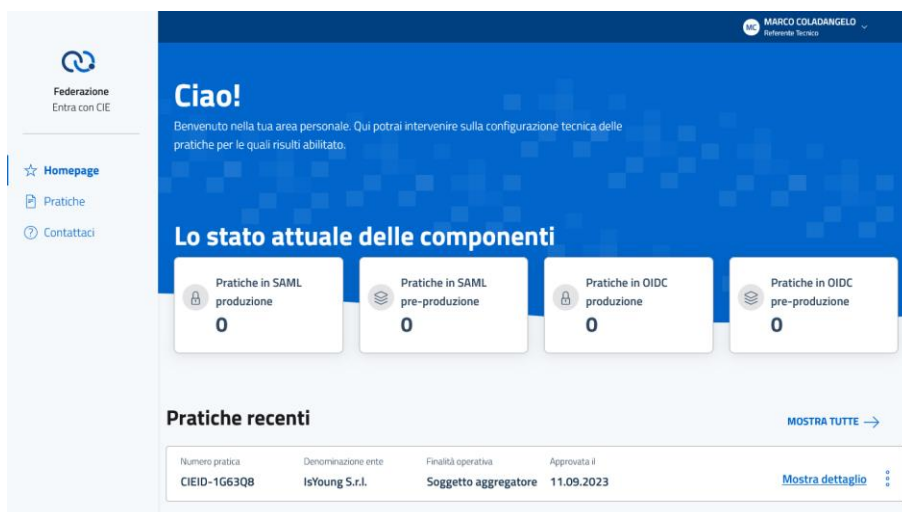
Federazione
Entra con CIE

Homepage
Pratiche
Contattaci

MC MARCO COLADANGELO
Referente Tecnico

Ciao!

Benvenuto nella tua area personale. Qui potrai intervenire sulla configurazione tecnica delle pratiche per le quali risulti abilitato.

Lo stato attuale delle componenti

Pratiche in SAML produzione
0

Pratiche in SAML pre-produzione
0

Pratiche in OIDC produzione
0

Pratiche in OIDC pre-produzione
0

Pratiche recenti

MOSTRA TUTTE →

| Numero pratica | Denominazione ente | Finalità operativa | Approvata il | |
|---|---|---|---|---|
| CIEID-1G63Q8 | IsYoung S.r.l. | Soggetto aggregatore | 11.09.2023 | Mostra dettaglio |